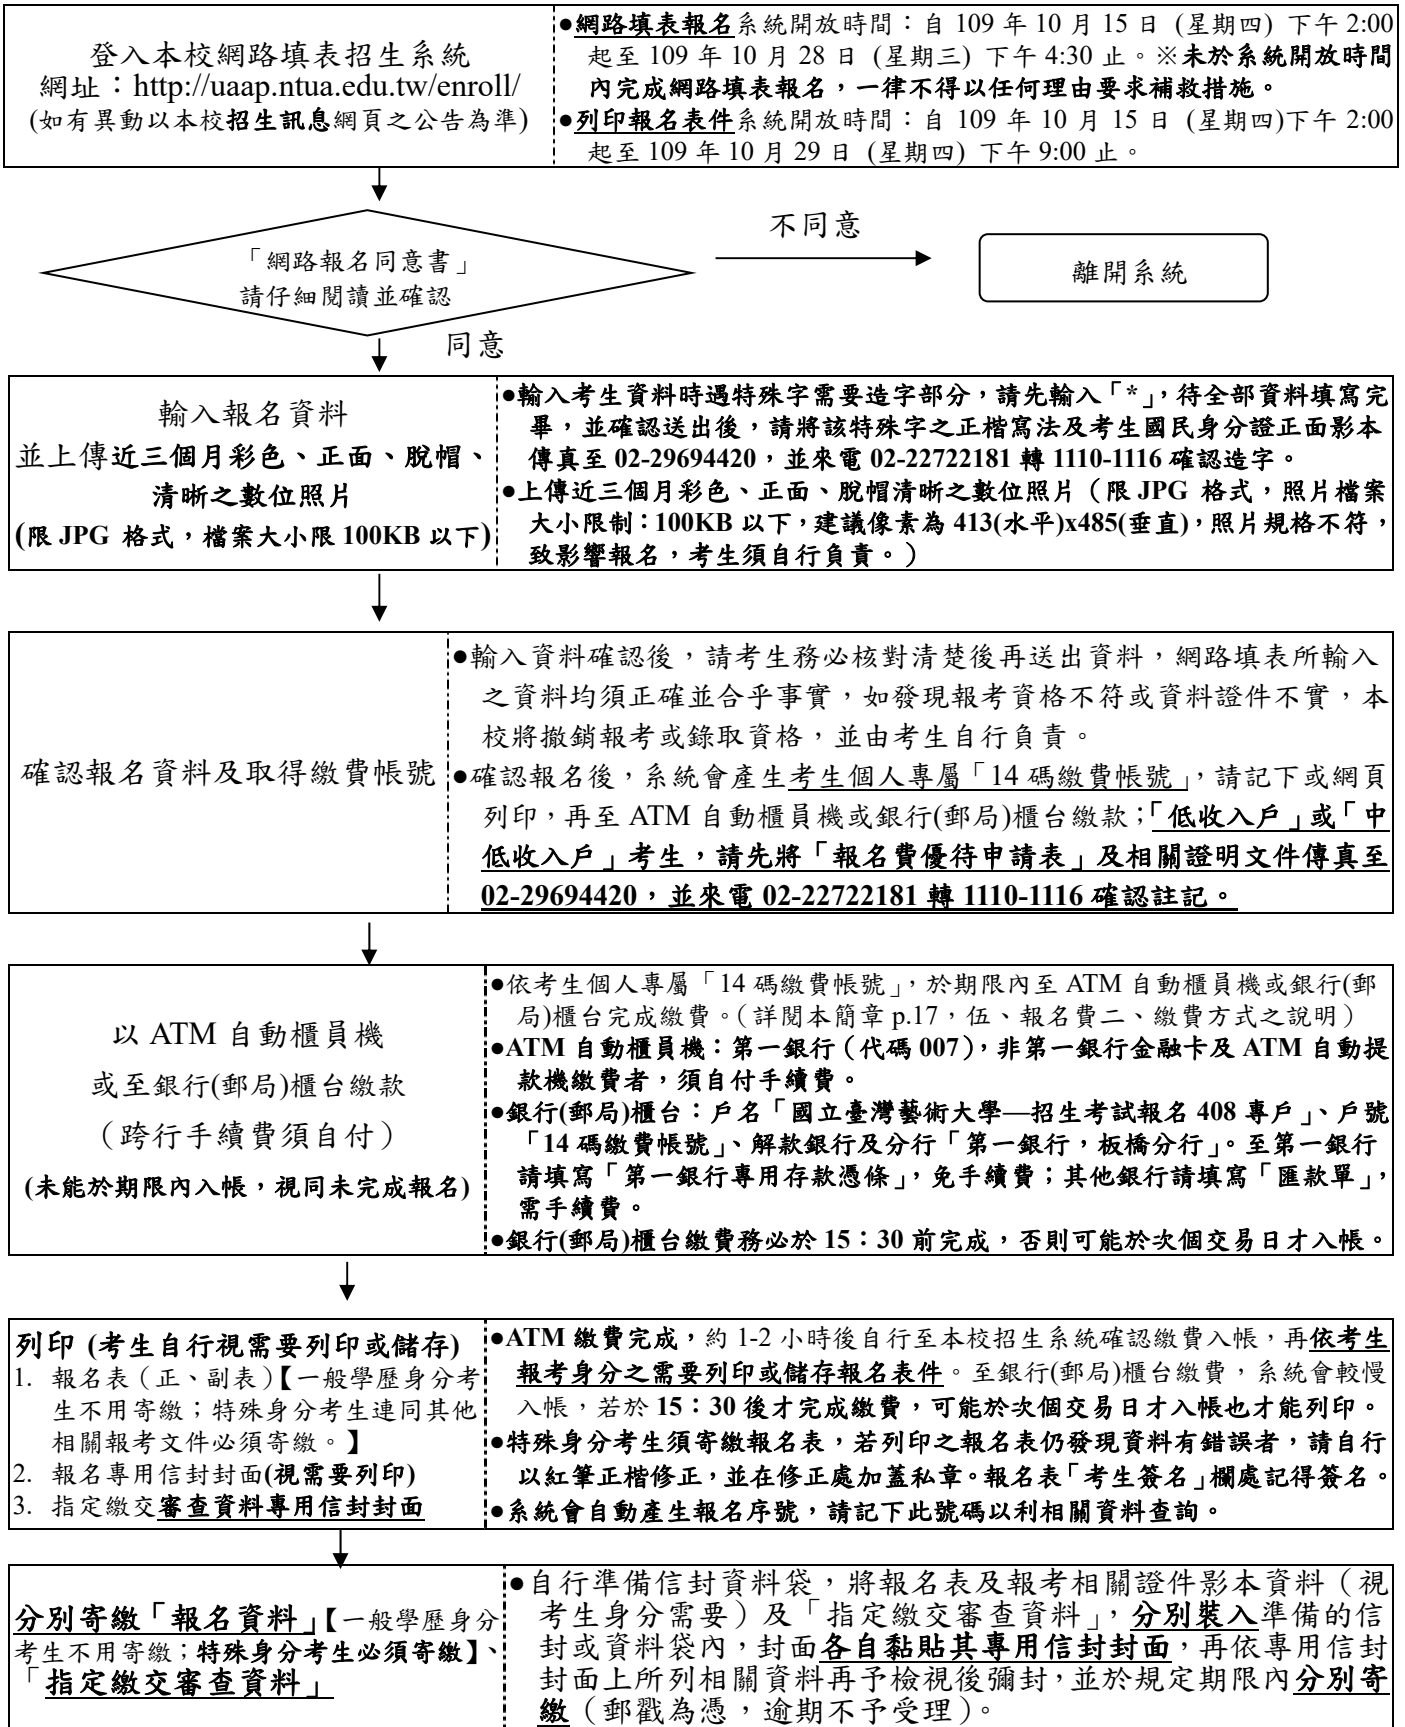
登入本校網路填表招生系統
網址：http://uaap.ntua.edu.tw/enroll/
(如有異動以本校招生訊息網頁之公告為準)

●網路填表報名系統開放時間：自 109 年 10 月 15 日 (星期四) 下午 2:00 起至 109 年 10 月 28 日 (星期三) 下午 4:30 止。※未於系統開放時間內完成網路填表報名，一律不得以任何理由要求補救措施。
●列印報名表件系統開放時間：自 109 年 10 月 15 日 (星期四)下午 2:00 起至 109 年 10 月 29 日 (星期四) 下午 9:00 止。

「網路報名同意書」
請仔細閱讀並確認

不同意

離開系統

同意

輸入報名資料
並上傳近三個月彩色、正面、脫帽、清晰之數位照片
(限 JPG 格式，檔案大小限 100KB 以下)

●輸入考生資料時遇特殊字需要造字部分，請先輸入「*」，待全部資料填寫完畢，並確認送出後，請將該特殊字之正楷寫法及考生國民身分證正面影本傳真至 02-29694420，並來電 02-22722181 轉 1110-1116 確認造字。
●上傳近三個月彩色、正面、脫帽清晰之數位照片（限 JPG 格式，照片檔案大小限制：100KB 以下，建議像素為 413(水平)x485(垂直)，照片規格不符，致影響報名，考生須自行負責。）

確認報名資料及取得繳費帳號

●輸入資料確認後，請考生務必核對清楚後再送出資料，網路填表所輸入之資料均須正確並合乎事實，如發現報考資格不符或資料證件不實，本校將撤銷報考或錄取資格，並由考生自行負責。
●確認報名後，系統會產生考生個人專屬「14 碼繳費帳號」，請記下或網頁列印，再至 ATM 自動櫃員機或銀行(郵局)櫃台繳款；「低收入戶」或「中低收入戶」考生，請先將「報名費優待申請表」及相關證明文件傳真至 02-29694420，並來電 02-22722181 轉 1110-1116 確認註記。

以 ATM 自動櫃員機
或至銀行(郵局)櫃台繳款
（跨行手續費須自付）
(未能於期限內入帳，視同未完成報名)

●依考生個人專屬「14 碼繳費帳號」，於期限內至 ATM 自動櫃員機或銀行(郵局)櫃台完成繳費。(詳閱本簡章 p.17，伍、報名費二、繳費方式之說明)
●ATM 自動櫃員機：第一銀行（代碼 007），非第一銀行金融卡及 ATM 自動提款機繳費者，須自付手續費。
●銀行(郵局)櫃台：戶名「國立臺灣藝術大學—招生考試報名 408 專戶」、戶號「14 碼繳費帳號」、解款銀行及分行「第一銀行，板橋分行」。至第一銀行請填寫「第一銀行專用存款憑條」，免手續費；其他銀行請填寫「匯款單」，需手續費。
●銀行(郵局)櫃台繳費務必於 15：30 前完成，否則可能於次個交易日才入帳。

列印 (考生自行視需要列印或儲存)
1. 報名表（正、副表）【一般學歷身分考生不用寄繳；特殊身分考生連同其他相關報考文件必須寄繳。】
2. 報名專用信封封面(視需要列印)
3. 指定繳交審查資料專用信封封面

●ATM 繳費完成，約 1-2 小時後自行至本校招生系統確認繳費入帳，再依考生報考身分之需要列印或儲存報名表件。至銀行(郵局)櫃台繳費，系統會較慢入帳，若於 15：30 後才完成繳費，可能於次個交易日才入帳也才能列印。
●特殊身分考生須寄繳報名表，若列印之報名表仍發現資料有錯誤者，請自行以紅筆正楷修正，並在修正處加蓋私章。報名表「考生簽名」欄處記得簽名。
●系統會自動產生報名序號，請記下此號碼以利相關資料查詢。

分別寄繳「報名資料」【一般學歷身分考生不用寄繳；特殊身分考生必須寄繳】、「指定繳交審查資料」

●自行準備信封資料袋，將報名表及報考相關證件影本資料（視考生身分需要）及「指定繳交審查資料」，分別裝入準備的信封或資料袋內，封面各自黏貼其專用信封封面，再依專用信封封面上所列相關資料再予檢視後彌封，並於規定期限內分別寄繳（郵戳為憑，逾期不予受理）。